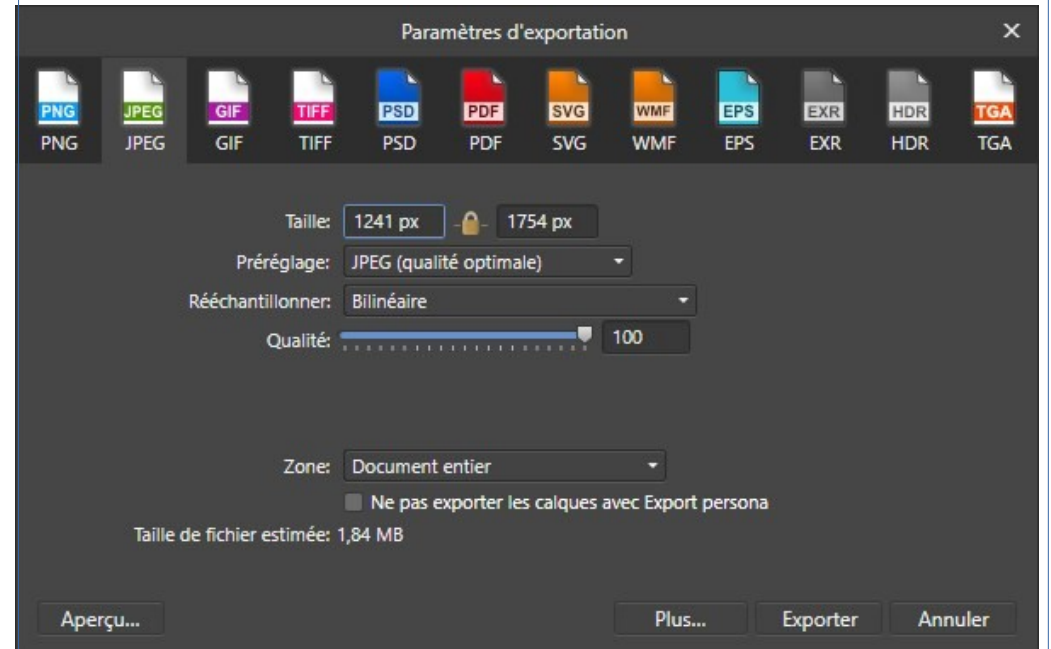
Paramètres d'exportation
×
PNG PNG
JPEG JPEG
GIF GIF
TIFF TIFF
PSD PSD
PDF PDF
SVG SVG
WMF WMF
EPS EPS
EXR EXR
HDR HDR
TGA TGA

Taille: 1241 px 1754 px
Préréglage: JPEG (qualité optimale)
Rééchantillonner: Bilinéaire
Qualité: 100

Zone: Document entier
Ne pas exporter les calques avec Export persona
Taille de fichier estimée: 1,84 MB

Aperçu...
Plus...
Exporter
Annuler